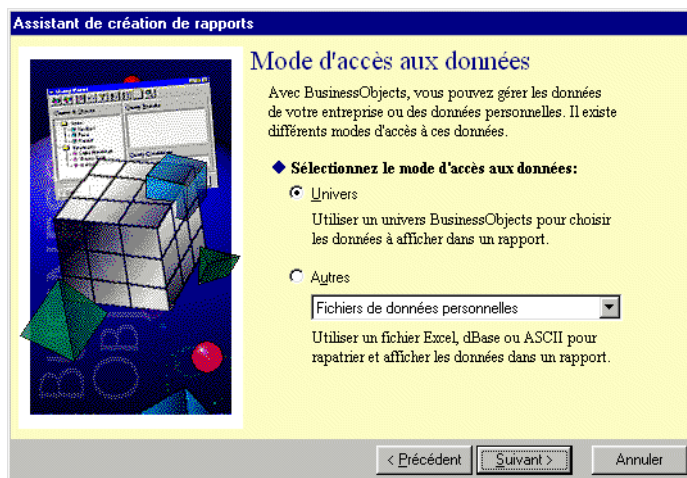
Assistant de création de rapports

Mode d'accès aux données

Avec BusinessObjects, vous pouvez gérer les données de votre entreprise ou des données personnelles. Il existe différents modes d'accès à ces données.

◆ Sélectionnez le mode d'accès aux données:

Univers

Utiliser un univers BusinessObjects pour choisir les données à afficher dans un rapport.

Autres

Fichiers de données personnelles

Utiliser un fichier Excel, dBase ou ASCII pour rapatrier et afficher les données dans un rapport.

< Précédent | Suivant > | Annuler